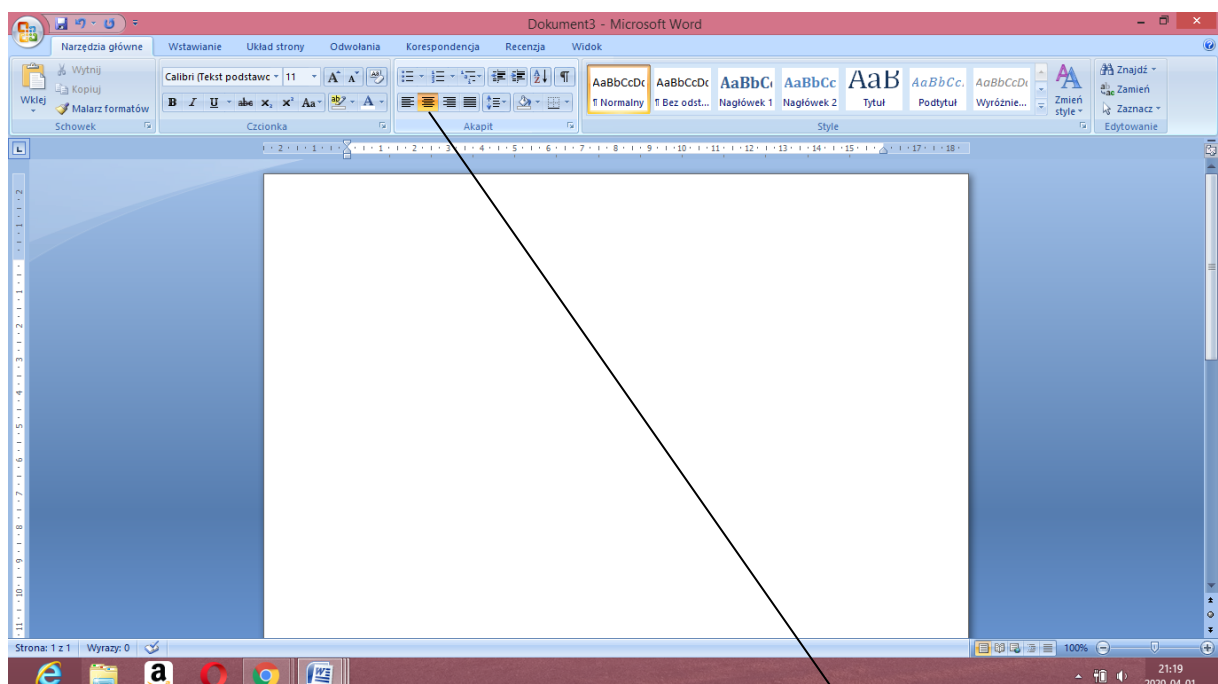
Dokument3 - Microsoft Word

Narzędzia główne | Wstawianie | Układ strony | Odwołania | Korespondencja | Recenzja | Widok

Wytnij
Kopiuj
Wklej
Malarz formatów
Schowek

Calibri (Tekst podstawo | 11
B I U abe $x_2$ $x^2$ Aa
Czcionka

Akapit

AaBbCcDc ¶ Normalny
AaBbCcDc ¶ Bez odst...
AaBbC Nagłówek 1
AaBbCc Nagłówek 2
AaB Tytuł
AaBbCc. Podtytuł
AaBbCcDc Wyróżnie...
Zmień style
Style

Znajdź
Zamień
Zaznacz
Edytowanie

Strona: 1 z 1 | Wyrazy: 0

100%

21:19
2020-04-01